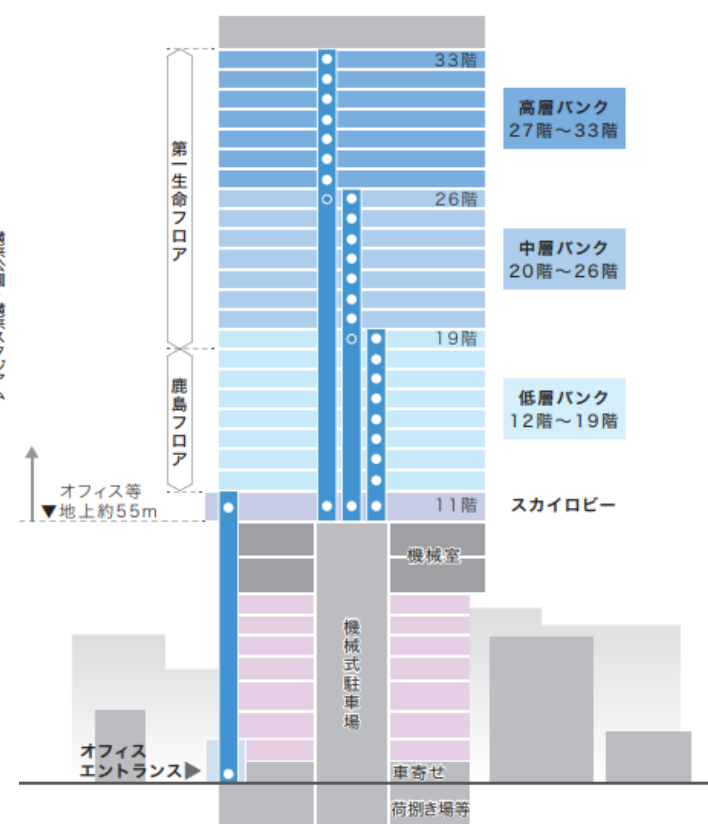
33階

高層バンク
27階～33階

第一生命フロア

26階

中層バンク
20階～26階

19階

低層バンク
12階～19階

鹿島フロア

オフィス等
▼地上約55m

11階

スカイロビー

機械室

機械式駐車場

オフィス
エントランス▶

車寄せ

荷捌き場等